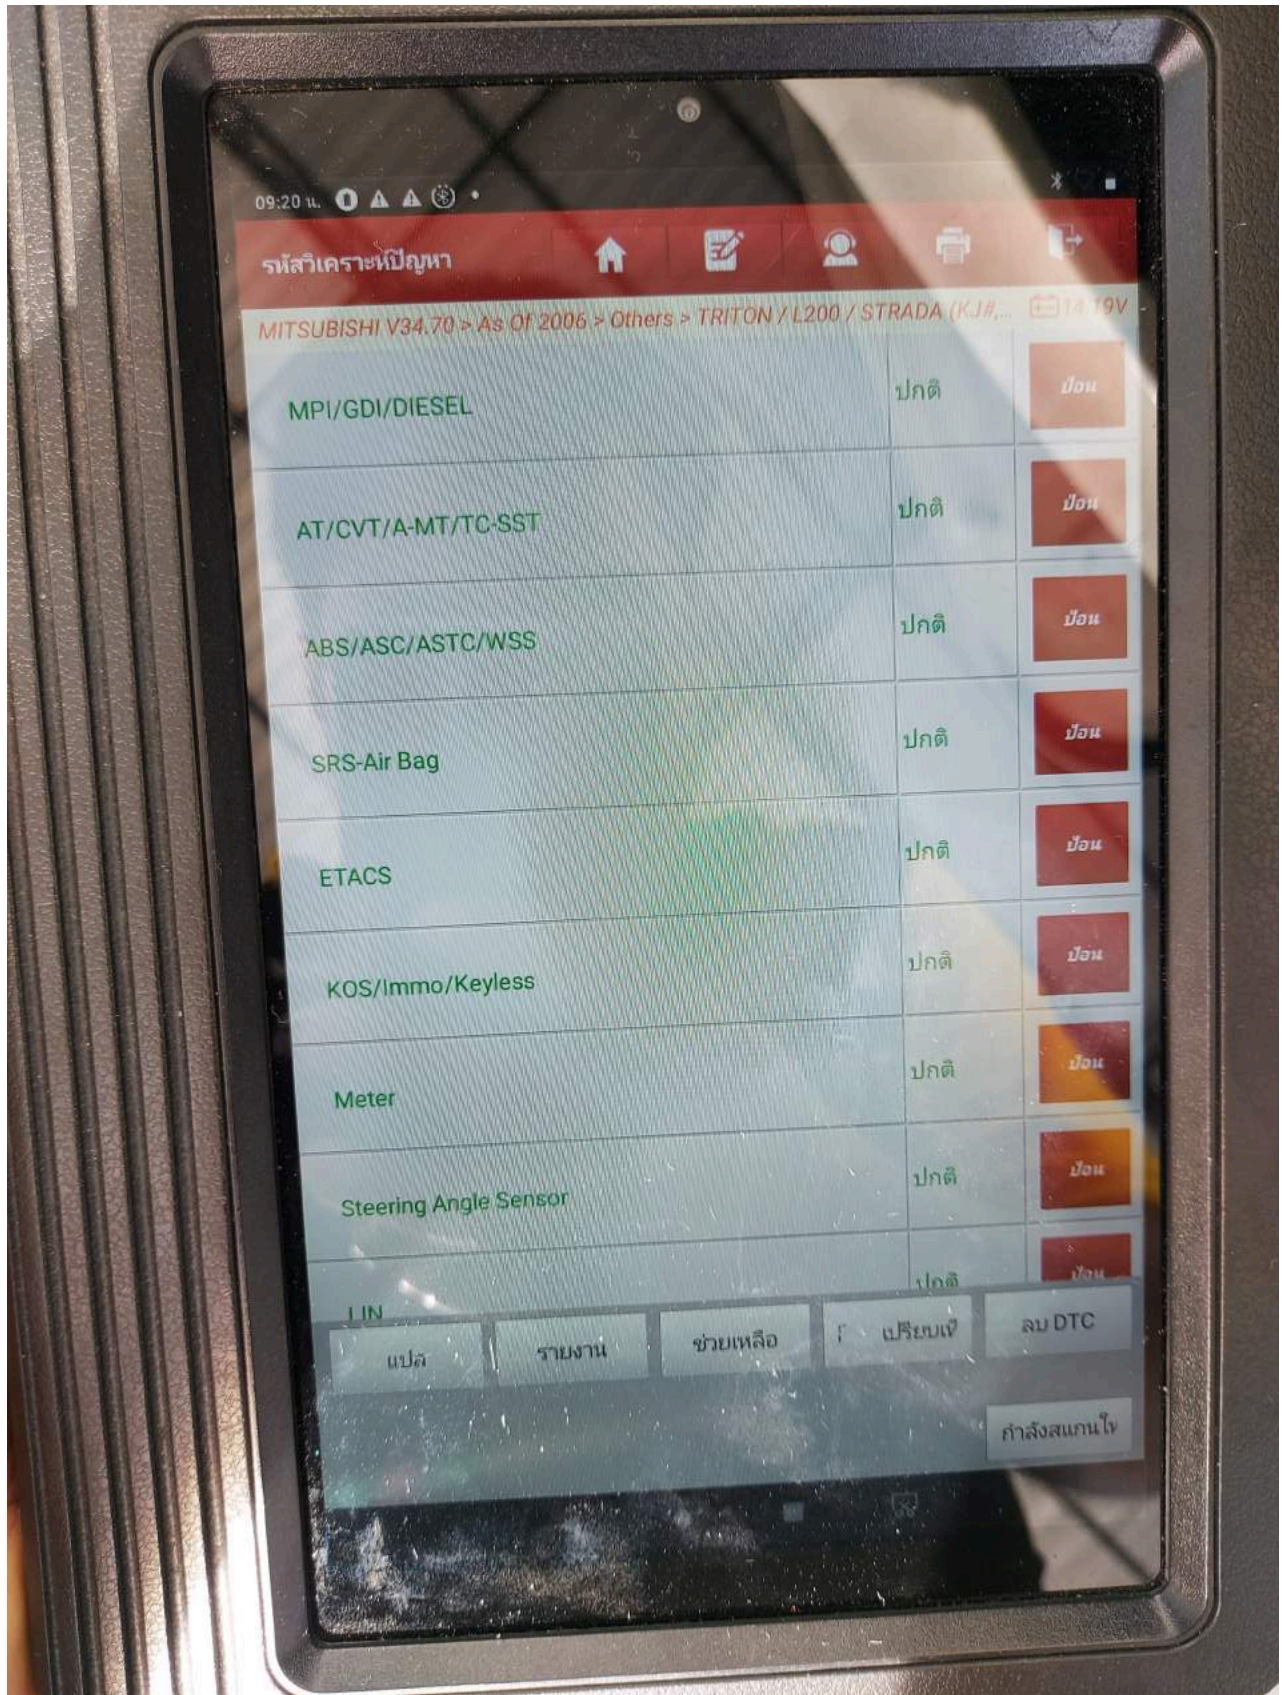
09:20 น.

รหัสวิเคราะห์ปัญหา

MITSUBISHI V34.70 > As Of 2006 > Others > TRITON / L200 / STRADA (KJ#... 14.19V

| | | |
|---|---|---|
| MPI/GDI/DIESEL | ปกติ | ป้อน |
| AT/CVT/A-MT/TC-SST | ปกติ | ป้อน |
| ABS/ASC/ASTC/WSS | ปกติ | ป้อน |
| SRS-Air Bag | ปกติ | ป้อน |
| ETACS | ปกติ | ป้อน |
| KOS/Immo/Keyless | ปกติ | ป้อน |
| Meter | ปกติ | ป้อน |
| Steering Angle Sensor | ปกติ | ป้อน |
| LIN | ปกติ | ป้อน |

แปล รายงาน ช่วยเหลือ เปรียบเที ลบ DTC

กำลังสแกนใ